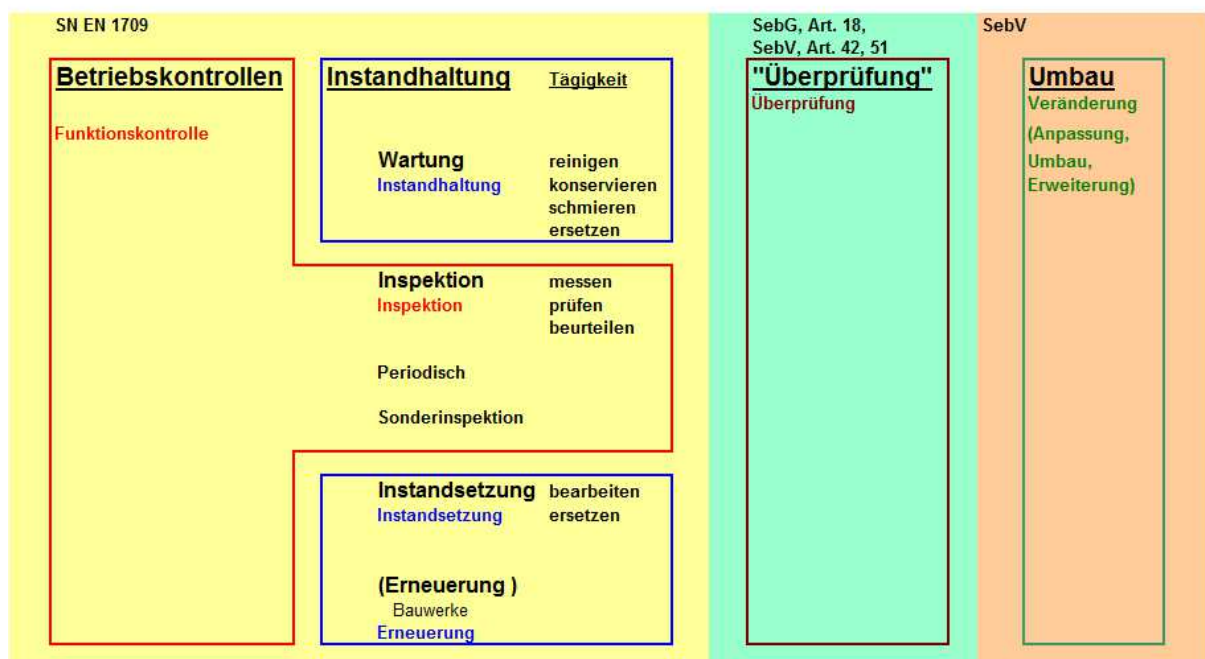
SN EN 1709

Betriebskontrollen

Funktionskontrolle

Instandhaltung Tägigkeit

Wartung
Instandhaltung

reinigen
konservieren
schmieren
ersetzen

Inspektion
Inspektion

messen
prüfen
beurteilen

Periodisch

Sonderinspektion

Instandsetzung
Instandsetzung

bearbeiten
ersetzen

(Erneuerung )
Bauwerke
Erneuerung

SebG, Art. 18,
SebV, Art. 42, 51

"Überprüfung"
Überprüfung

SebV

Umbau
Veränderung
(Anpassung,
Umbau,
Erweiterung)